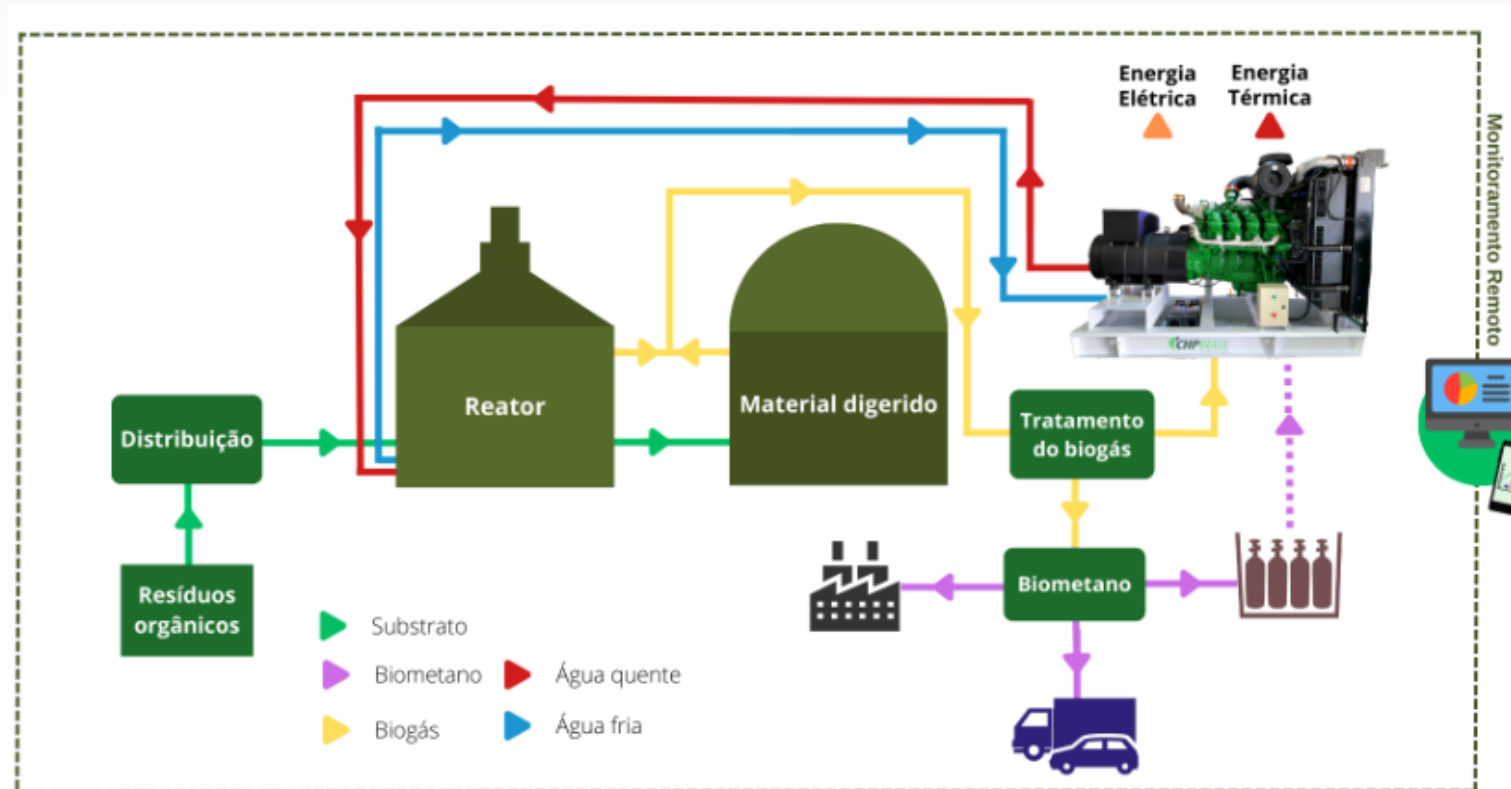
Energia Elétrica

Energia Térmica

Monitoramento Remoto

Reator

Material digerido

Distribuição

Tratamento do biogás

Resíduos orgânicos

Biometano

Substrato

Biometano

Água quente

Biogás

Água fria

CNP